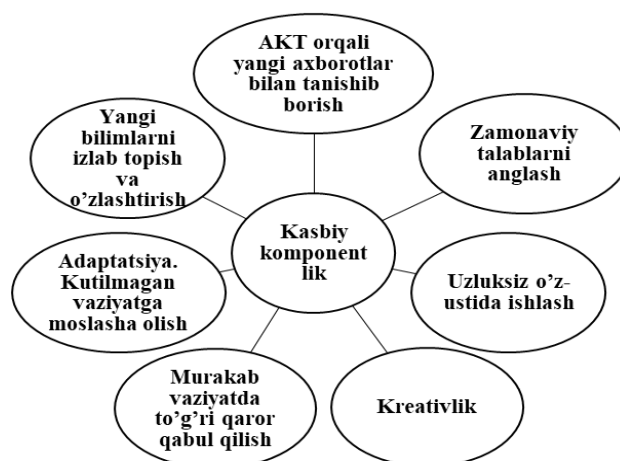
AKT orqali yangi axborotlar bilan tanishib borish

Zamonaviy talablarni anglash

Uzluksiz o’z-ustida ishlash

Kreativlik

Murakab vaziyatda to’g’ri qaror qabul qilish

Adaptatsiya. Kutilmagan vaziyatga moslasha olish

Yangi bilimlarni izlab topish va o’zlashtirish

Kasbiy komponent lik